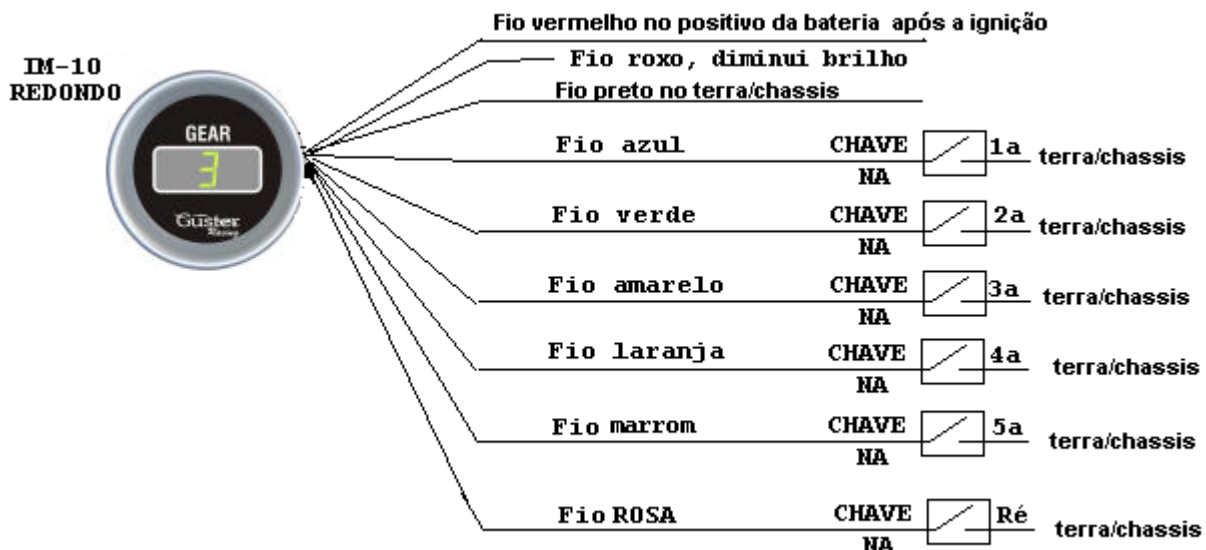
IM-10
REDONDO

GEAR
3
Guster

Fio vermelho no positivo da bateria após a ignição
Fio roxo, diminui brilho
Fio preto no terra/chassis
Fio azul CHAVE NA 1a terra/chassis
Fio verde CHAVE NA 2a terra/chassis
Fio amarelo CHAVE NA 3a terra/chassis
Fio laranja CHAVE NA 4a terra/chassis
Fio marrom CHAVE NA 5a terra/chassis
Fio ROSA CHAVE NA Ré terra/chassis